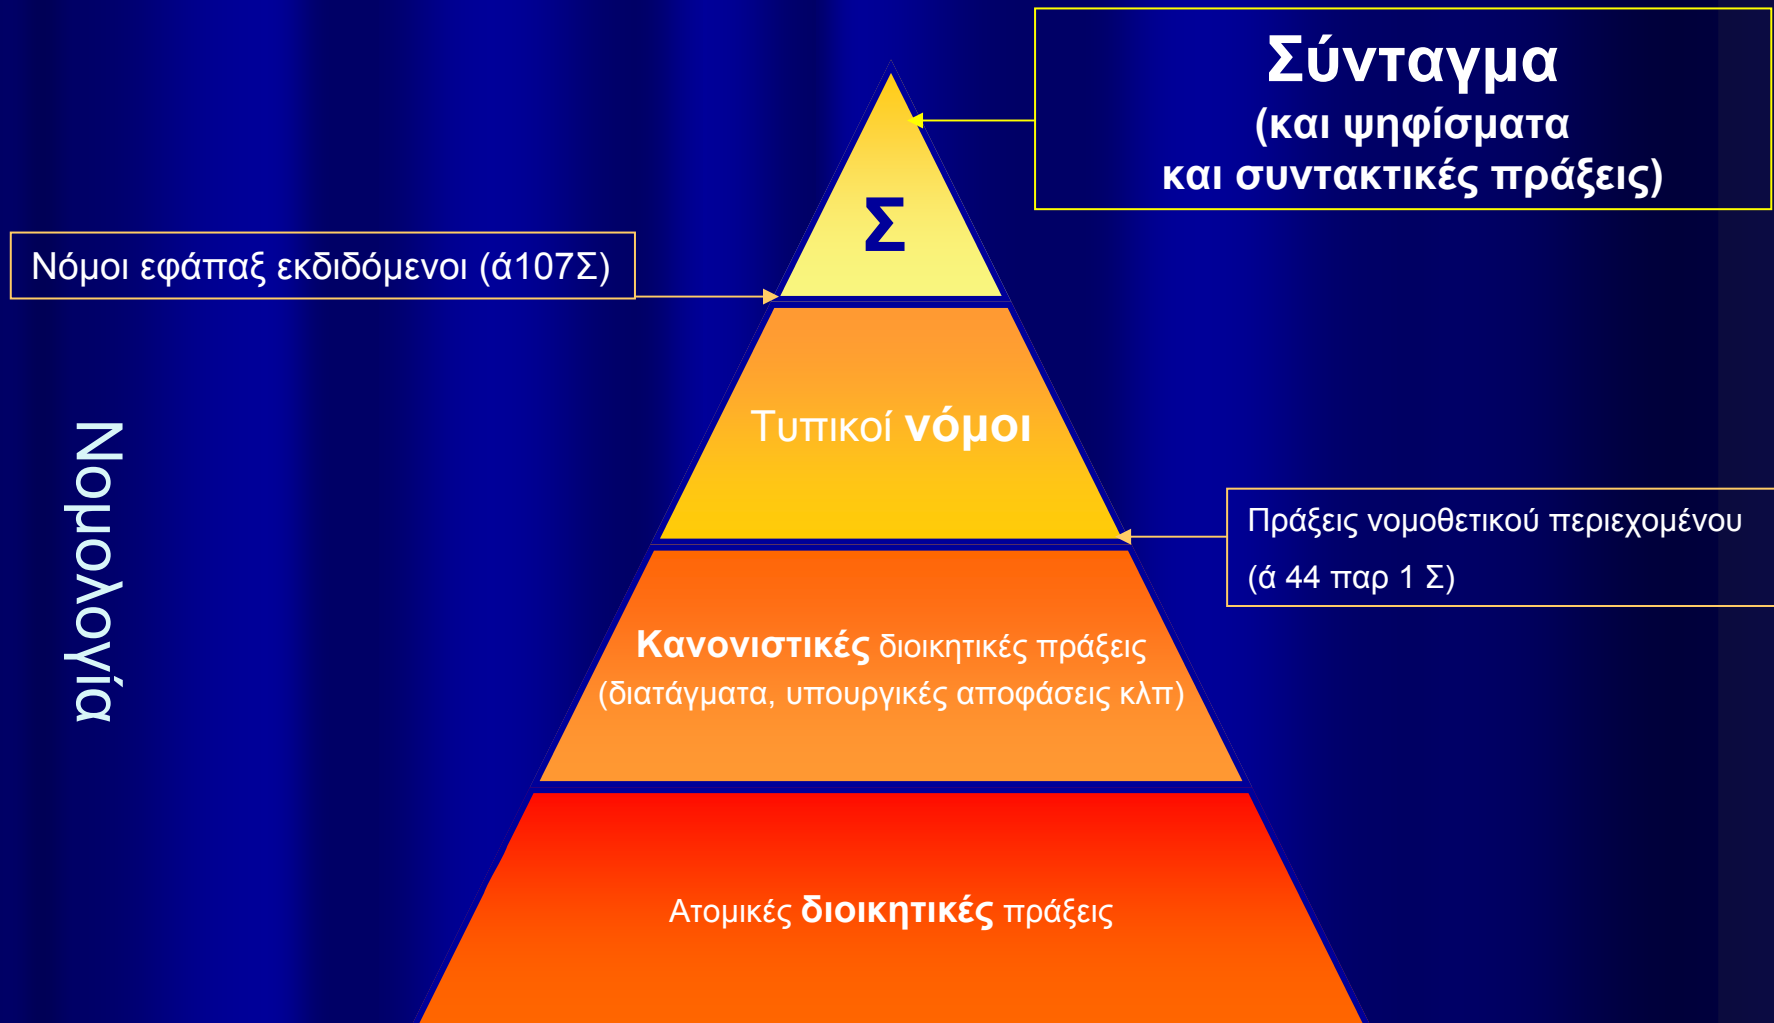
Σύνταγμα
(και ψηφίσματα
και συντακτικές πράξεις)

Νόμοι εφάπαξ εκδιδόμενοι (ά107Σ)

Σ

Νομολογία

Τυπικοί **νόμοι**

Πράξεις νομοθετικού περιεχομένου (ά 44 παρ 1 Σ)

**Κανονιστικές** διοικητικές πράξεις
(διατάγματα, υπουργικές αποφάσεις κλπ)

Ατομικές **διοικητικές** πράξεις